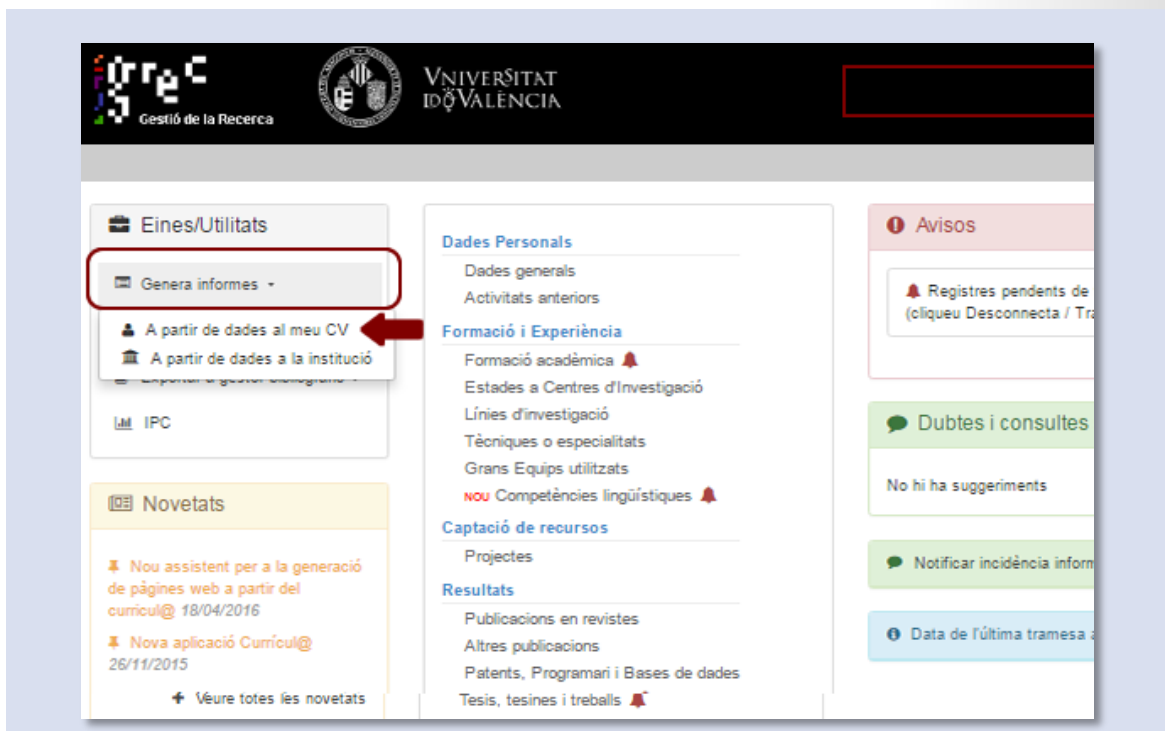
grec
Gestió de la Recerca

VNIVERSITAT DE VALÈNCIA

Eines/Utilitats

Genera informes

A partir de dades al meu CV

A partir de dades a la institució

Exportar a gestor bibliogràfic

IPC

Novetats

Nou assistent per a la generació de pàgines web a partir del currícul@ 18/04/2016

Nova aplicació Currícul@ 26/11/2015

Veure totes les novetats

Dades Personals
Dades generals
Activitats anteriors

Formació i Experiència
Formació acadèmica
Estades a Centres d'Investigació
Línies d'investigació
Tècniques o especialitats
Grans Equips utilitzats
NOU Competències lingüístiques

Captació de recursos
Projectes

Resultats
Publicacions en revistes
Altres publicacions
Patents, Programari i Bases de dades
Tesis, tesines i treballs

Avisos

Registres pendents de
(cliqueu Desconnecta / Tr

Dubtes i consultes

No hi ha suggeriments

Notificar incidència inform

Data de l'última tramesa